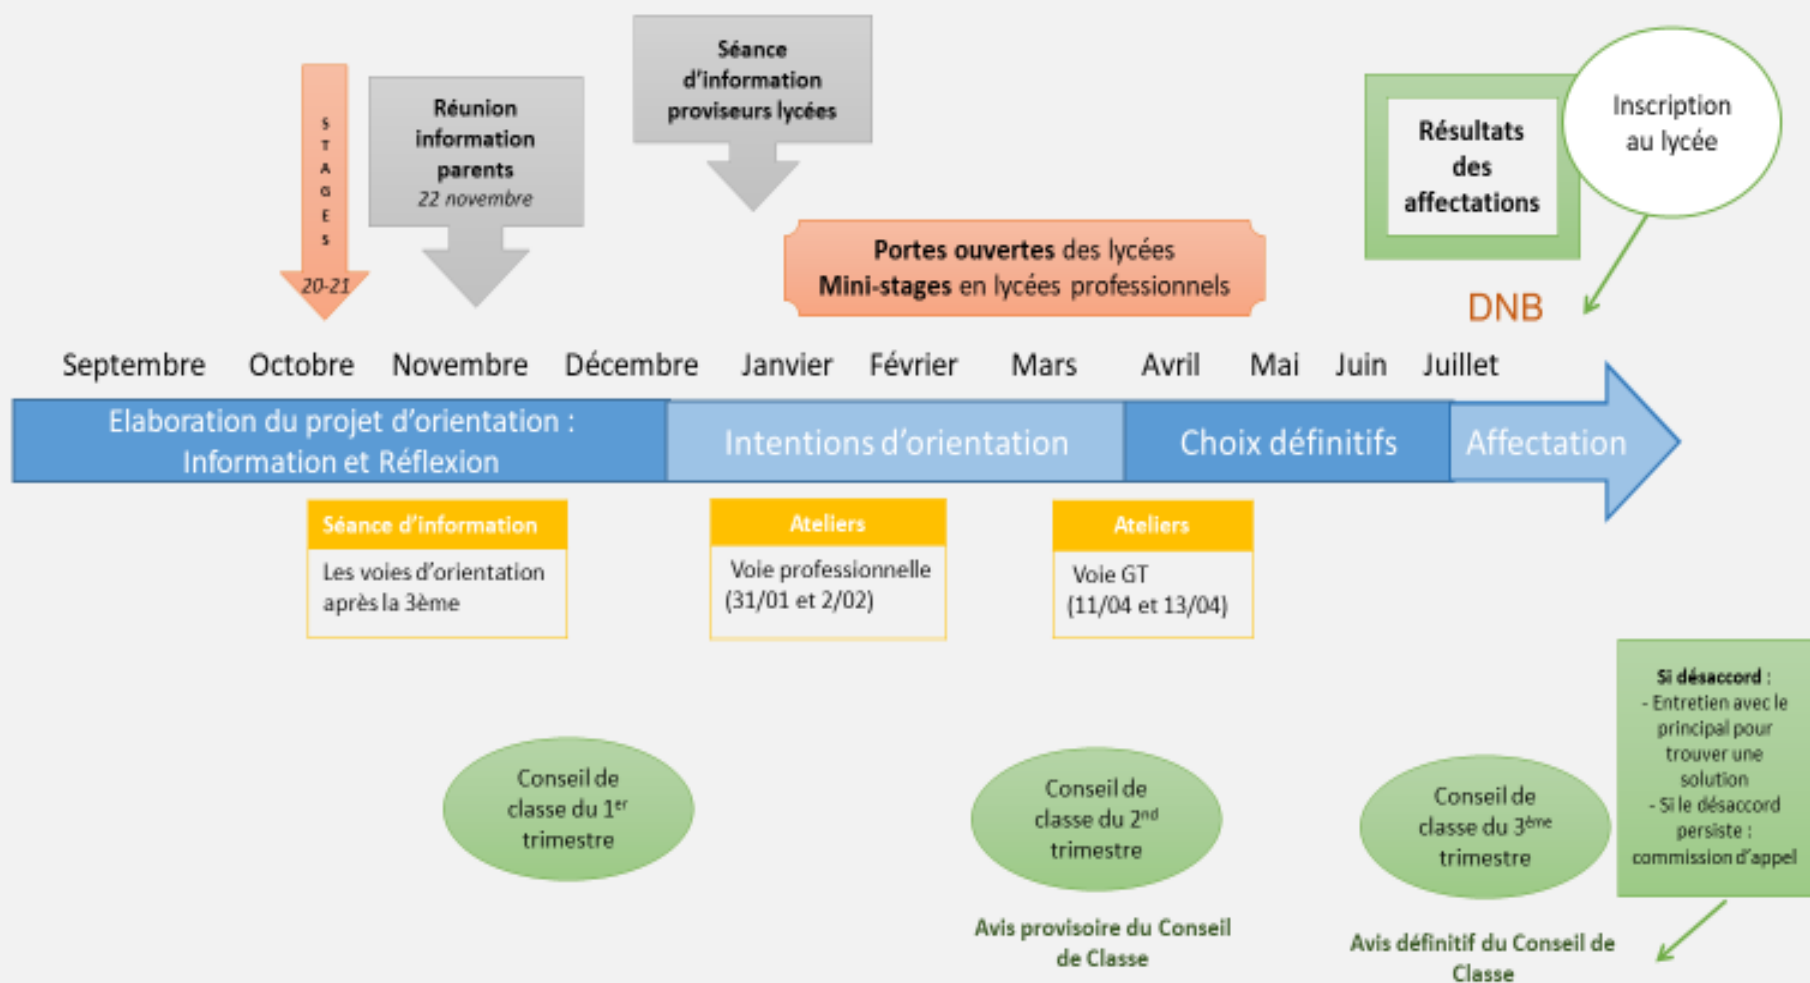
STAGES
20-21

Réunion information parents
22 novembre

Séance d'information proviseurs lycées

Portes ouvertes des lycées
Mini-stages en lycées professionnels

Résultats des affectations

Inscription au lycée

DNB

Septembre Octobre Novembre Décembre Janvier Février Mars Avril Mai Juin Juillet

Elaboration du projet d'orientation : Information et Réflexion

Intentions d'orientation

Choix définitifs

Affectation

Séance d'information
Les voies d'orientation après la 3ème

Ateliers
Voie professionnelle (31/01 et 2/02)

Ateliers
Voie GT (11/04 et 13/04)

Si désaccord :
- Entretien avec le principal pour trouver une solution
- Si le désaccord persiste : commission d'appel

Conseil de classe du 1$^{er}$ trimestre

Conseil de classe du 2$^{nd}$ trimestre

Avis provisoire du Conseil de Classe

Conseil de classe du 3$^{ème}$ trimestre

Avis définitif du Conseil de Classe